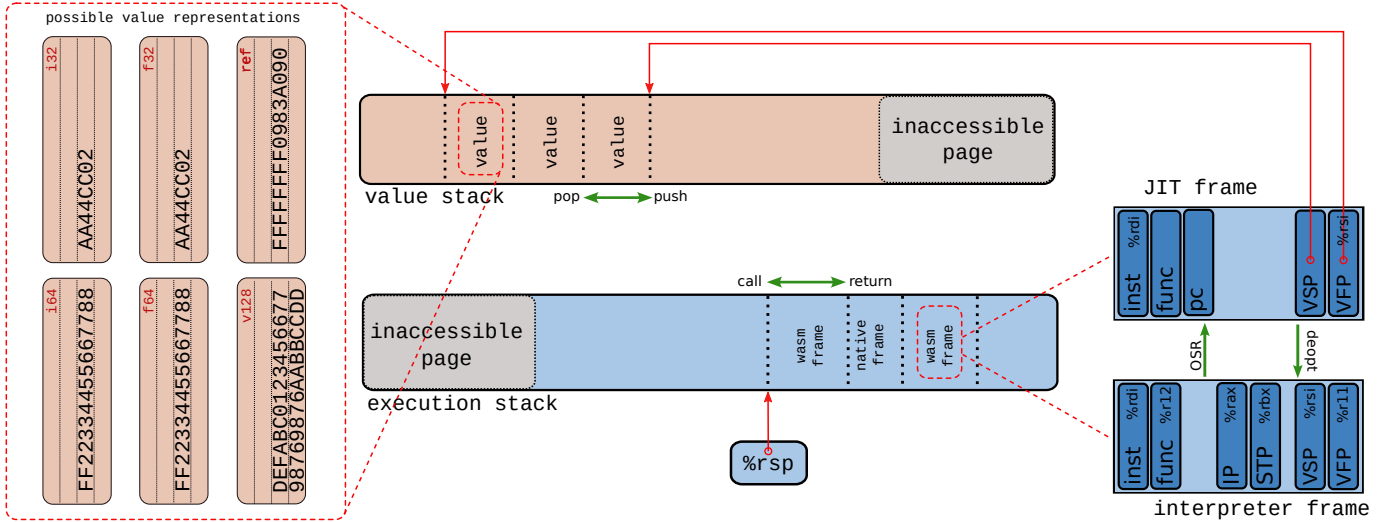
possible value representations

i32
AA44CC02

f32
AA44CC02

ref
FFFFFFFF0983A090

i64
FF22334455667788

f64
FF22334455667788

v128
DEFABC0123456677
98769876AABBCCDD

value
value
value

inaccessible page

value stack

pop push

JIT frame

inst %rdi
func
pc
VSP
VFP %rsi

call return

inaccessible page

wasm frame
native frame
wasm frame

execution stack

%rsp

OSR
deopt

inst %rdi
func %r12
IP %rax
STP %rbx
VSP %rsi
VFP %r11

interpreter frame